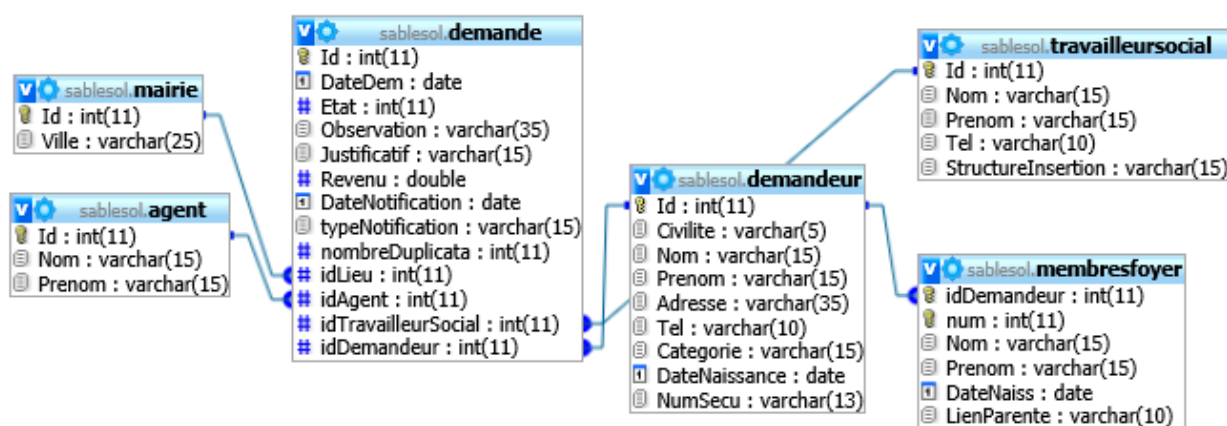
sablesol.mairie
Id : int(11)
Ville : varchar(25)

sablesol.agent
Id : int(11)
Nom : varchar(15)
Prenom : varchar(15)

sablesol.demande
Id : int(11)
DateDem : date
Etat : int(11)
Observation : varchar(35)
Justificatif : varchar(15)
Revenu : double
DateNotification : date
typeNotification : varchar(15)
nombreDuplicata : int(11)
idLieu : int(11)
idAgent : int(11)
idTravailleurSocial : int(11)
idDemandeur : int(11)

sablesol.demandeur
Id : int(11)
Civilite : varchar(5)
Nom : varchar(15)
Prenom : varchar(15)
Adresse : varchar(35)
Tel : varchar(10)
Categorie : varchar(15)
DateNaissance : date
NumSecu : varchar(13)

sablesol.travailleursocial
Id : int(11)
Nom : varchar(15)
Prenom : varchar(15)
Tel : varchar(10)
StructureInsertion : varchar(15)

sablesol.membresfoyer
idDemandeur : int(11)
num : int(11)
Nom : varchar(15)
Prenom : varchar(15)
DateNaiss : date
LienParente : varchar(10)